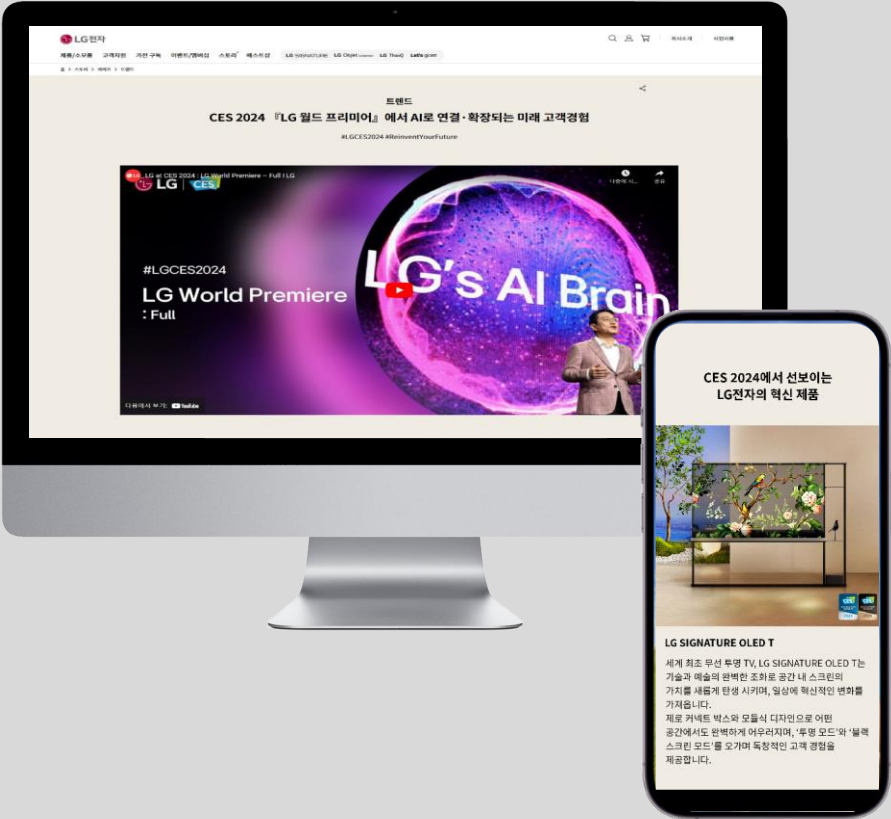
LG전자

제품/소모품 고객지원 가전 구독 이벤트/멤버십 스토리 베스트샵 LG SIGNATURE LG Objet collection LG ThinQ Let's gram

회사소개 사업자

홈 > 스토리 > 레퍼런스 > 트렌드

트렌드

CES 2024 『LG 월드 프리미어』에서 AI로 연결·확장되는 미래 고객경험

#LGCES2024 #ReinventYourFuture

LG at CES 2024 | LG World Premiere – Full | LG

LG | CES

나중에 시청 공유

#LGCES2024

LG World Premiere : Full

LG's AI Brain

다음에서 보기: YouTube

CES 2024에서 선보이는 LG전자의 혁신 제품

LG SIGNATURE OLED T

세계 최초 무선 투명 TV, LG SIGNATURE OLED T는 기술과 예술의 완벽한 조화로 공간 내 스크린의 가치를 새롭게 탄생 시키며, 일상에 혁신적인 변화를 가져옵니다.
제로 커넥트 박스와 모듈식 디자인으로 어떤 공간에서도 완벽하게 어우러지며, '투명 모드'와 '블랙 스크린 모드'를 오가며 독창적인 고객 경험을 제공합니다.